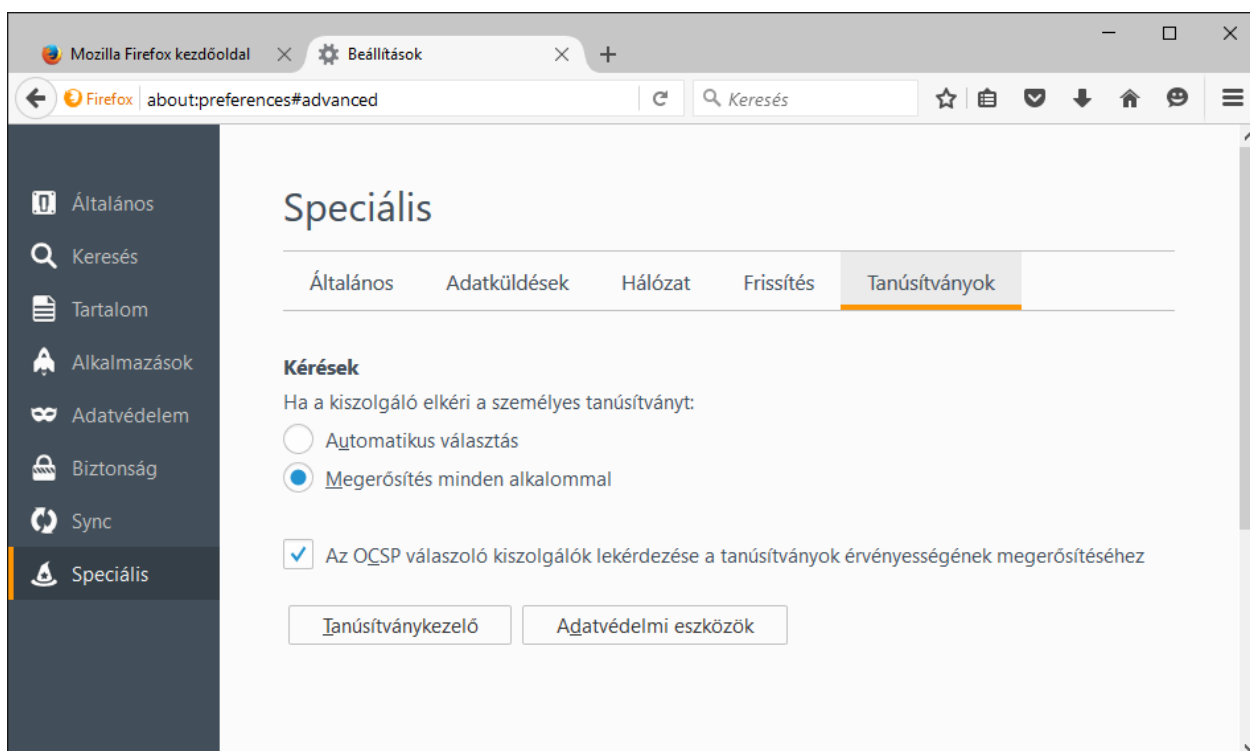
Mozilla Firefox kezdőoldal
Beállítások
Firefox about:preferences#advanced
Keresés

Általános
Keresés
Tartalom
Alkalmazások
Adatvédelem
Biztonság
Sync
Speciális

Speciális

Általános
Adatküldések
Hálózat
Frissítés
Tanúsítványok

Kérések
Ha a kiszolgáló elkéri a személyes tanúsítványt:
Automatikus választás
Megerősítés minden alkalommal

Az OCSP válaszoló kiszolgálók lekérdezése a tanúsítványok érvényességének megerősítéséhez

Tanúsítványkezelő
Adatvédelmi eszközök